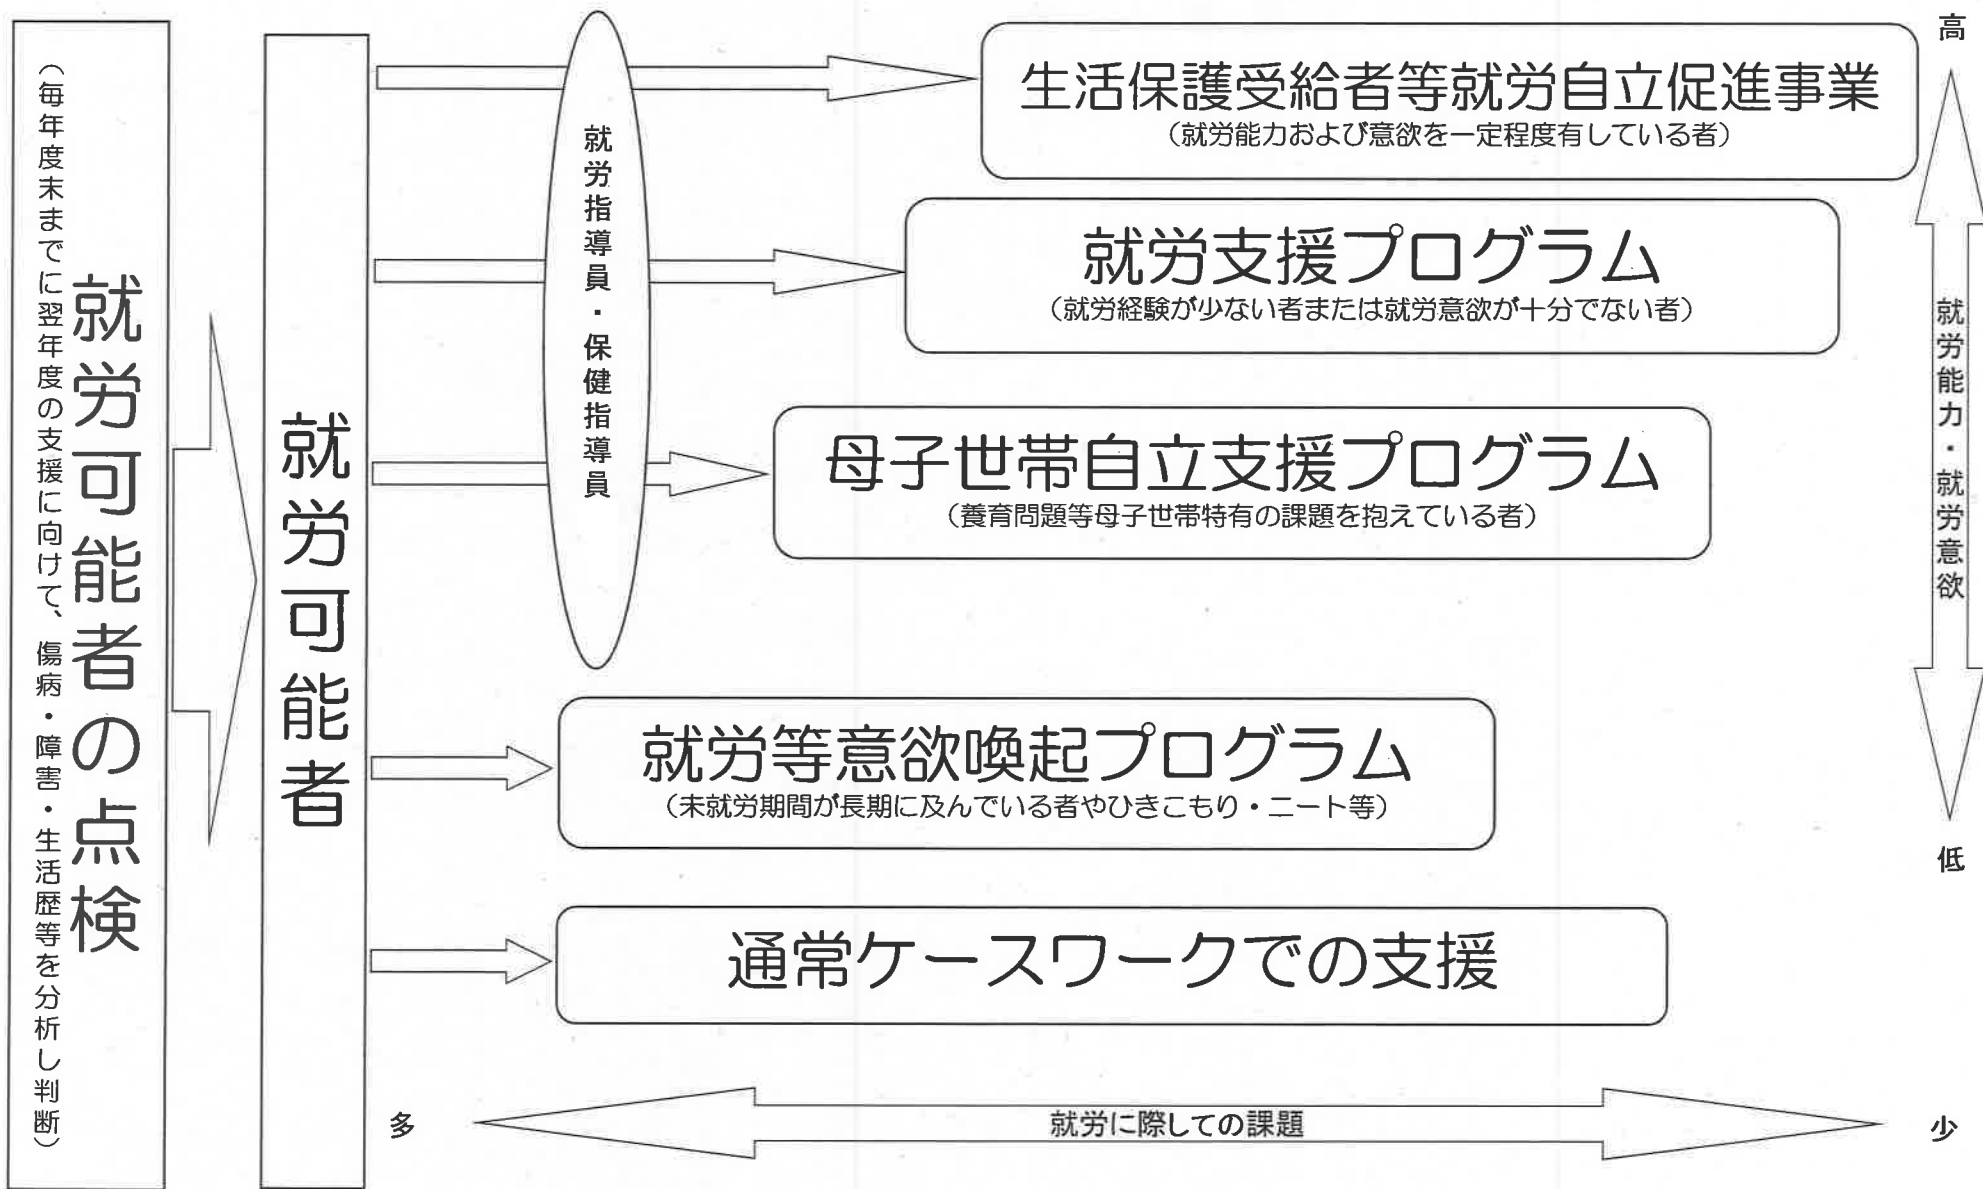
就労可能者の点検
（毎年度末までに翌年度の支援に向けて、傷病・障害・生活歴等を分析し判断）

就労可能者

就労指導員・保健指導員

生活保護受給者等就労自立促進事業
（就労能力および意欲を一定程度有している者）

就労支援プログラム
（就労経験が少ない者または就労意欲が十分でない者）

母子世帯自立支援プログラム
（養育問題等母子世帯特有の課題を抱えている者）

就労等意欲喚起プログラム
（未就労期間が長期に及んでいる者やひきこもり・ニート等）

通常ケースワークでの支援

高
就労能力・就労意欲
低

多
就労に際しての課題
少